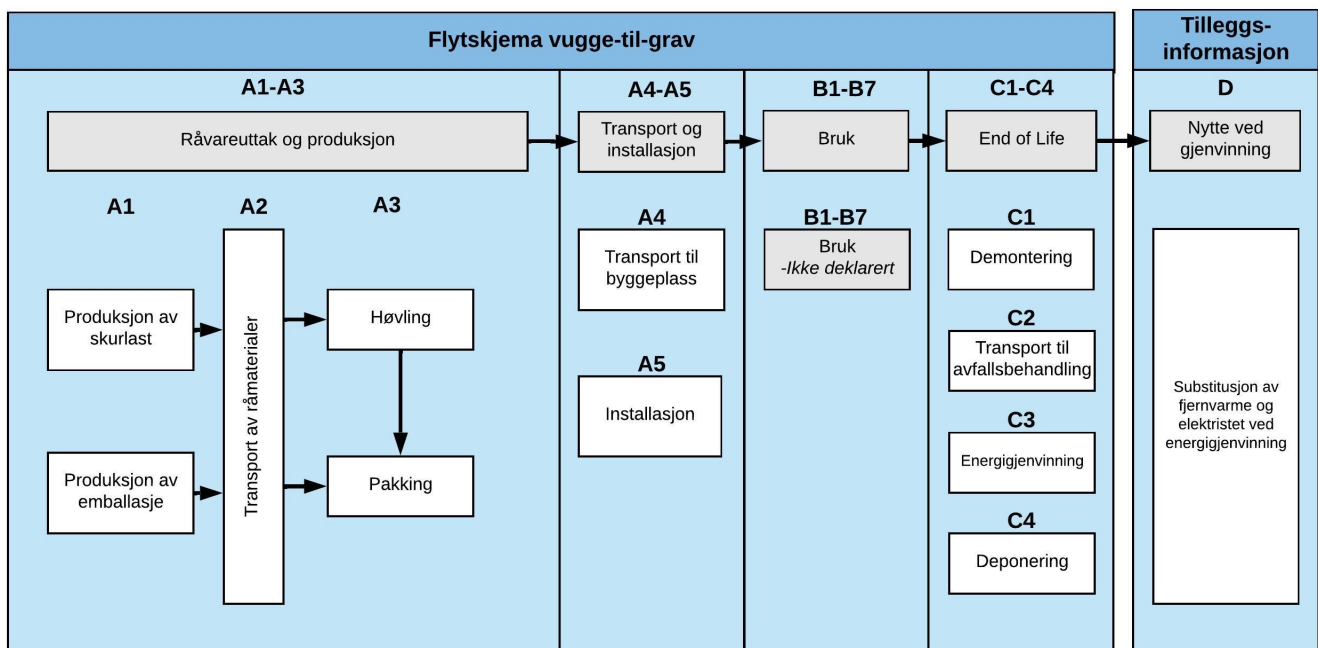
Flytskjema vugge-til-grav

Tilleggs-informasjon

A1-A3

Råvareuttak og produksjon

A1

A2

A3

Produksjon av skurlast

Produksjon av emballasje

Transport av råmaterialer

Høvling

Pakking

A4-A5

Transport og installasjon

A4

Transport til byggeplass

A5

Installasjon

B1-B7

Bruk

B1-B7

Bruk
-Ikke deklarert

C1-C4

End of Life

C1

Demontering

C2

Transport til avfallsbehandling

C3

Energigjenvinning

C4

Deponering

D

Nytte ved gjenvinning

Substitusjon av fjernvarme og elektristet ved energigjenvinning